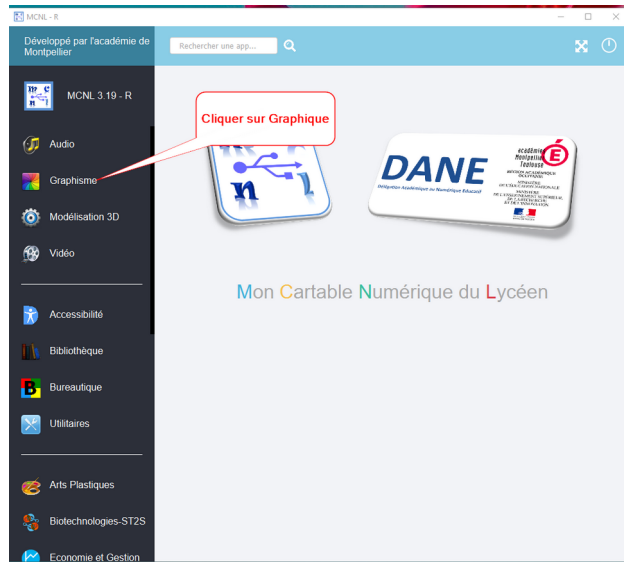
MCNL - R

Développé par l'académie de Montpellier

Rechercher une app...

MCNL 3.19 - R

Audio

Graphisme

Modélisation 3D

Vidéo

Accessibilité

Bibliothèque

Bureautique

Utilitaires

Arts Plastiques

Biotechnologies-ST2S

Economie et Gestion

Cliquer sur Graphique

DANE

Délégation Académique au Numérique Educatif

académie Montpellier Toulouse

Mon Cartable Numérique du Lycéen